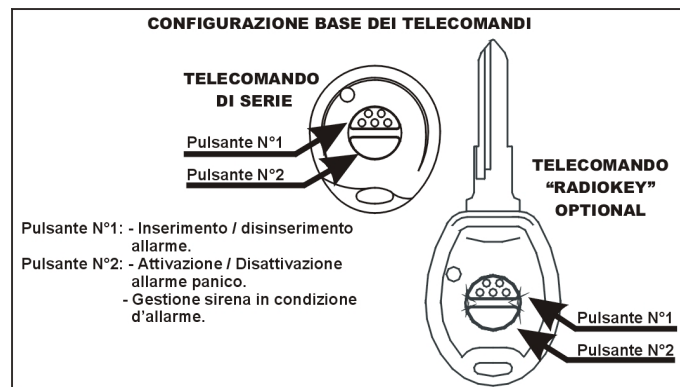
CONFIGURAZIONE BASE DEI TELECOMANDI

TELECOMANDO DI SERIE

Pulsante N°1

Pulsante N°2

TELECOMANDO "RADIOKEY" OPTIONAL

Pulsante N°1: - Inserimento / disinserimento allarme.
Pulsante N°2: - Attivazione / Disattivazione allarme panico.
- Gestione sirena in condizione d'allarme.

Pulsante N°1

Pulsante N°2